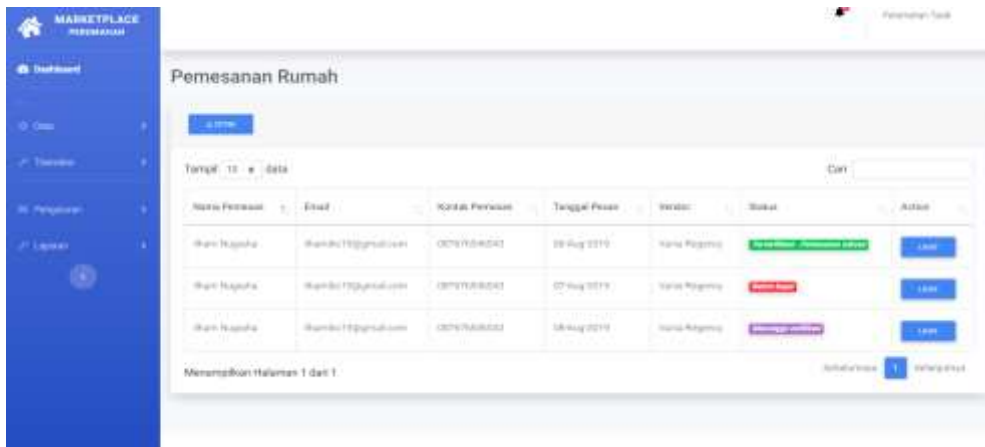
MARKETPLACE PERUMAHAN

Dashboard

Data

Transaksi

Pengaturan

Laporan

Pemesanan Rumah

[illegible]

Tampil 10 data

Cari

| Nama Pemesan | Email | Kontak Pemesan | Tanggal Pesan | Vendor | Status | Action |
|---|---|---|---|---|---|---|
| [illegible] | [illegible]@gmail.com | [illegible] | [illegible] Aug 2019 | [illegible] | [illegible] | Lihat |
| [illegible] | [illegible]@gmail.com | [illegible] | 07 Aug 2019 | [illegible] | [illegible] | Lihat |
| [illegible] | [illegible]@gmail.com | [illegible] | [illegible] Aug 2019 | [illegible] | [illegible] | Lihat |

Menampilkan Halaman 1 dari 1

Sebelumnya 1 Selanjutnya